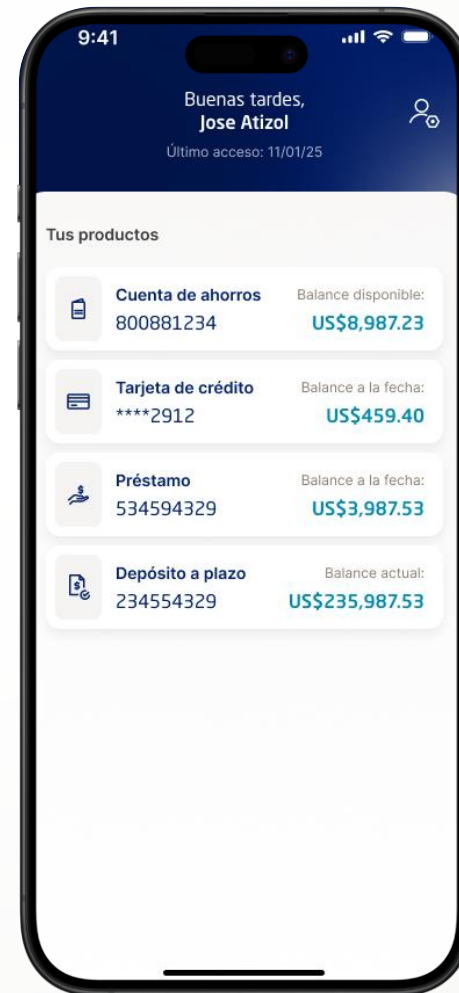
9:41

Buenas tardes,
Jose Atizol
Último acceso: 11/01/25

Tus productos

Cuenta de ahorros
800881234
Balance disponible:
US$8,987.23

Tarjeta de crédito
****2912
Balance a la fecha:
US$459.40

Préstamo
534594329
Balance a la fecha:
US$3,987.53

Depósito a plazo
234554329
Balance actual:
US$235,987.53